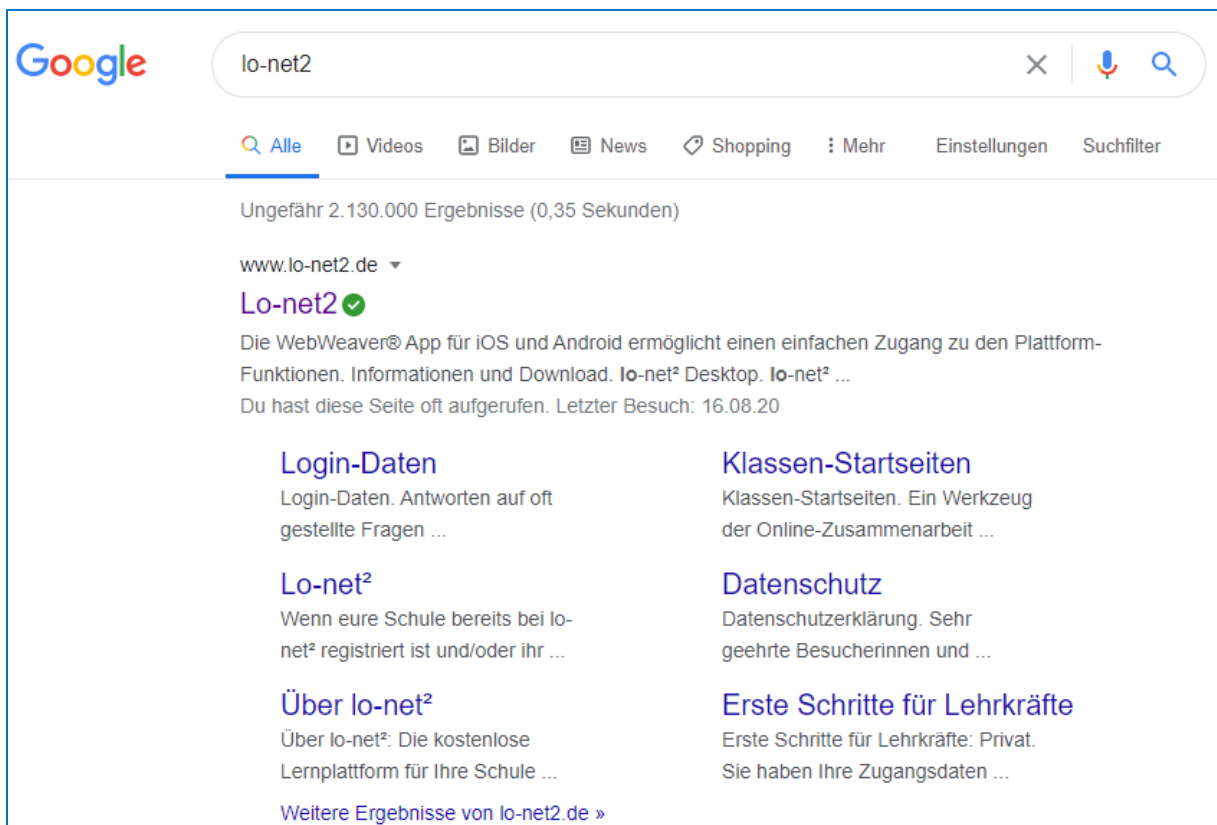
Google

lo-net2

Alle Videos Bilder News Shopping Mehr Einstellungen Suchfilter

Ungefähr 2.130.000 Ergebnisse (0,35 Sekunden)

www.lo-net2.de

Lo-net2

Die WebWeaver® App für iOS und Android ermöglicht einen einfachen Zugang zu den Plattform-Funktionen. Informationen und Download. lo-net² Desktop. lo-net² ...

Du hast diese Seite oft aufgerufen. Letzter Besuch: 16.08.20

Login-Daten
Login-Daten. Antworten auf oft gestellte Fragen ...

Klassen-Startseiten
Klassen-Startseiten. Ein Werkzeug der Online-Zusammenarbeit ...

Lo-net²
Wenn eure Schule bereits bei lo-net² registriert ist und/oder ihr ...

Datenschutz
Datenschutzerklärung. Sehr geehrte Besucherinnen und ...

Über lo-net²
Über lo-net²: Die kostenlose Lernplattform für Ihre Schule ...

Erste Schritte für Lehrkräfte
Erste Schritte für Lehrkräfte: Privat. Sie haben Ihre Zugangsdaten ...

Weitere Ergebnisse von lo-net2.de »